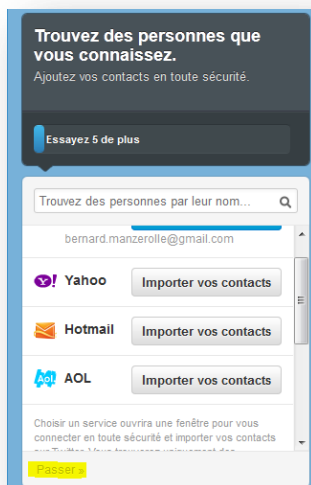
Trouvez des personnes que vous connaissez.

Ajoutez vos contacts en toute sécurité.

Essayez 5 de plus

Trouvez des personnes par leur nom...

bernard.manzerolle@gmail.com

Yahoo! Yahoo Importer vos contacts

Hotmail Importer vos contacts

Aol. AOL Importer vos contacts

Choisir un service ouvrira une fenêtre pour vous connecter en toute sécurité et importer vos contacts sur Twitter. Vous trouverez uniquement des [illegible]

Passer »